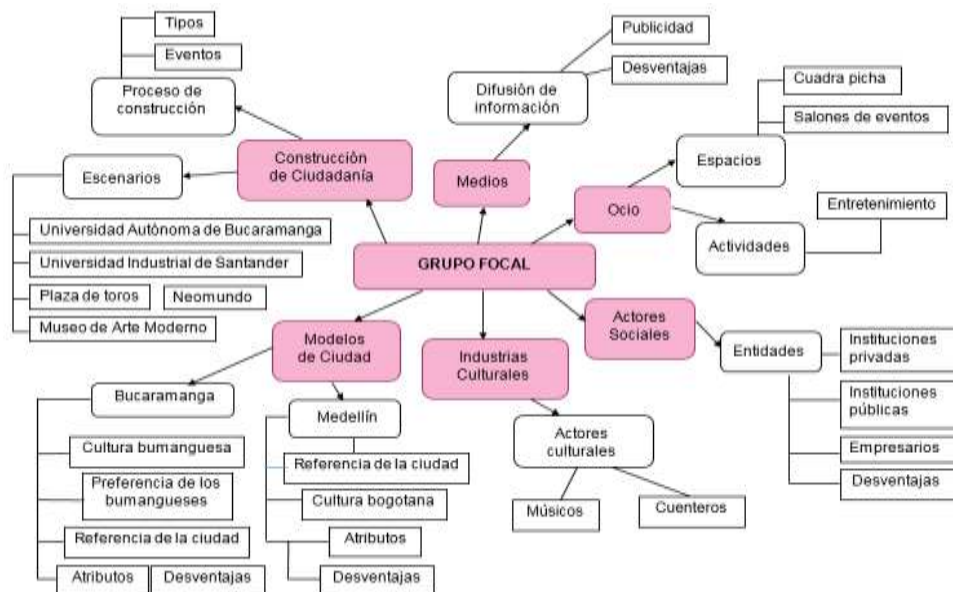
Tipos

Eventos

Proceso de construcción

Construcción de Ciudadanía

Escenarios

Universidad Autónoma de Bucaramanga

Universidad Industrial de Santander

Plaza de toros

Neomundo

Museo de Arte Moderno

Publicidad

Difusión de información

Desventajas

Medios

Cuadra picha

Salones de eventos

Espacios

Ocio

Entretenimiento

Actividades

GRUPO FOCAL

Modelos de Ciudad

Industrias Culturales

Actores Sociales

Entidades

Instituciones privadas

Instituciones públicas

Empresarios

Desventajas

Bucaramanga

Cultura bumanguesa

Preferencia de los bumangueses

Referencia de la ciudad

Atributos

Desventajas

Medellín

Referencia de la ciudad

Cultura bogotana

Atributos

Desventajas

Actores culturales

Músicos

Cuenteros